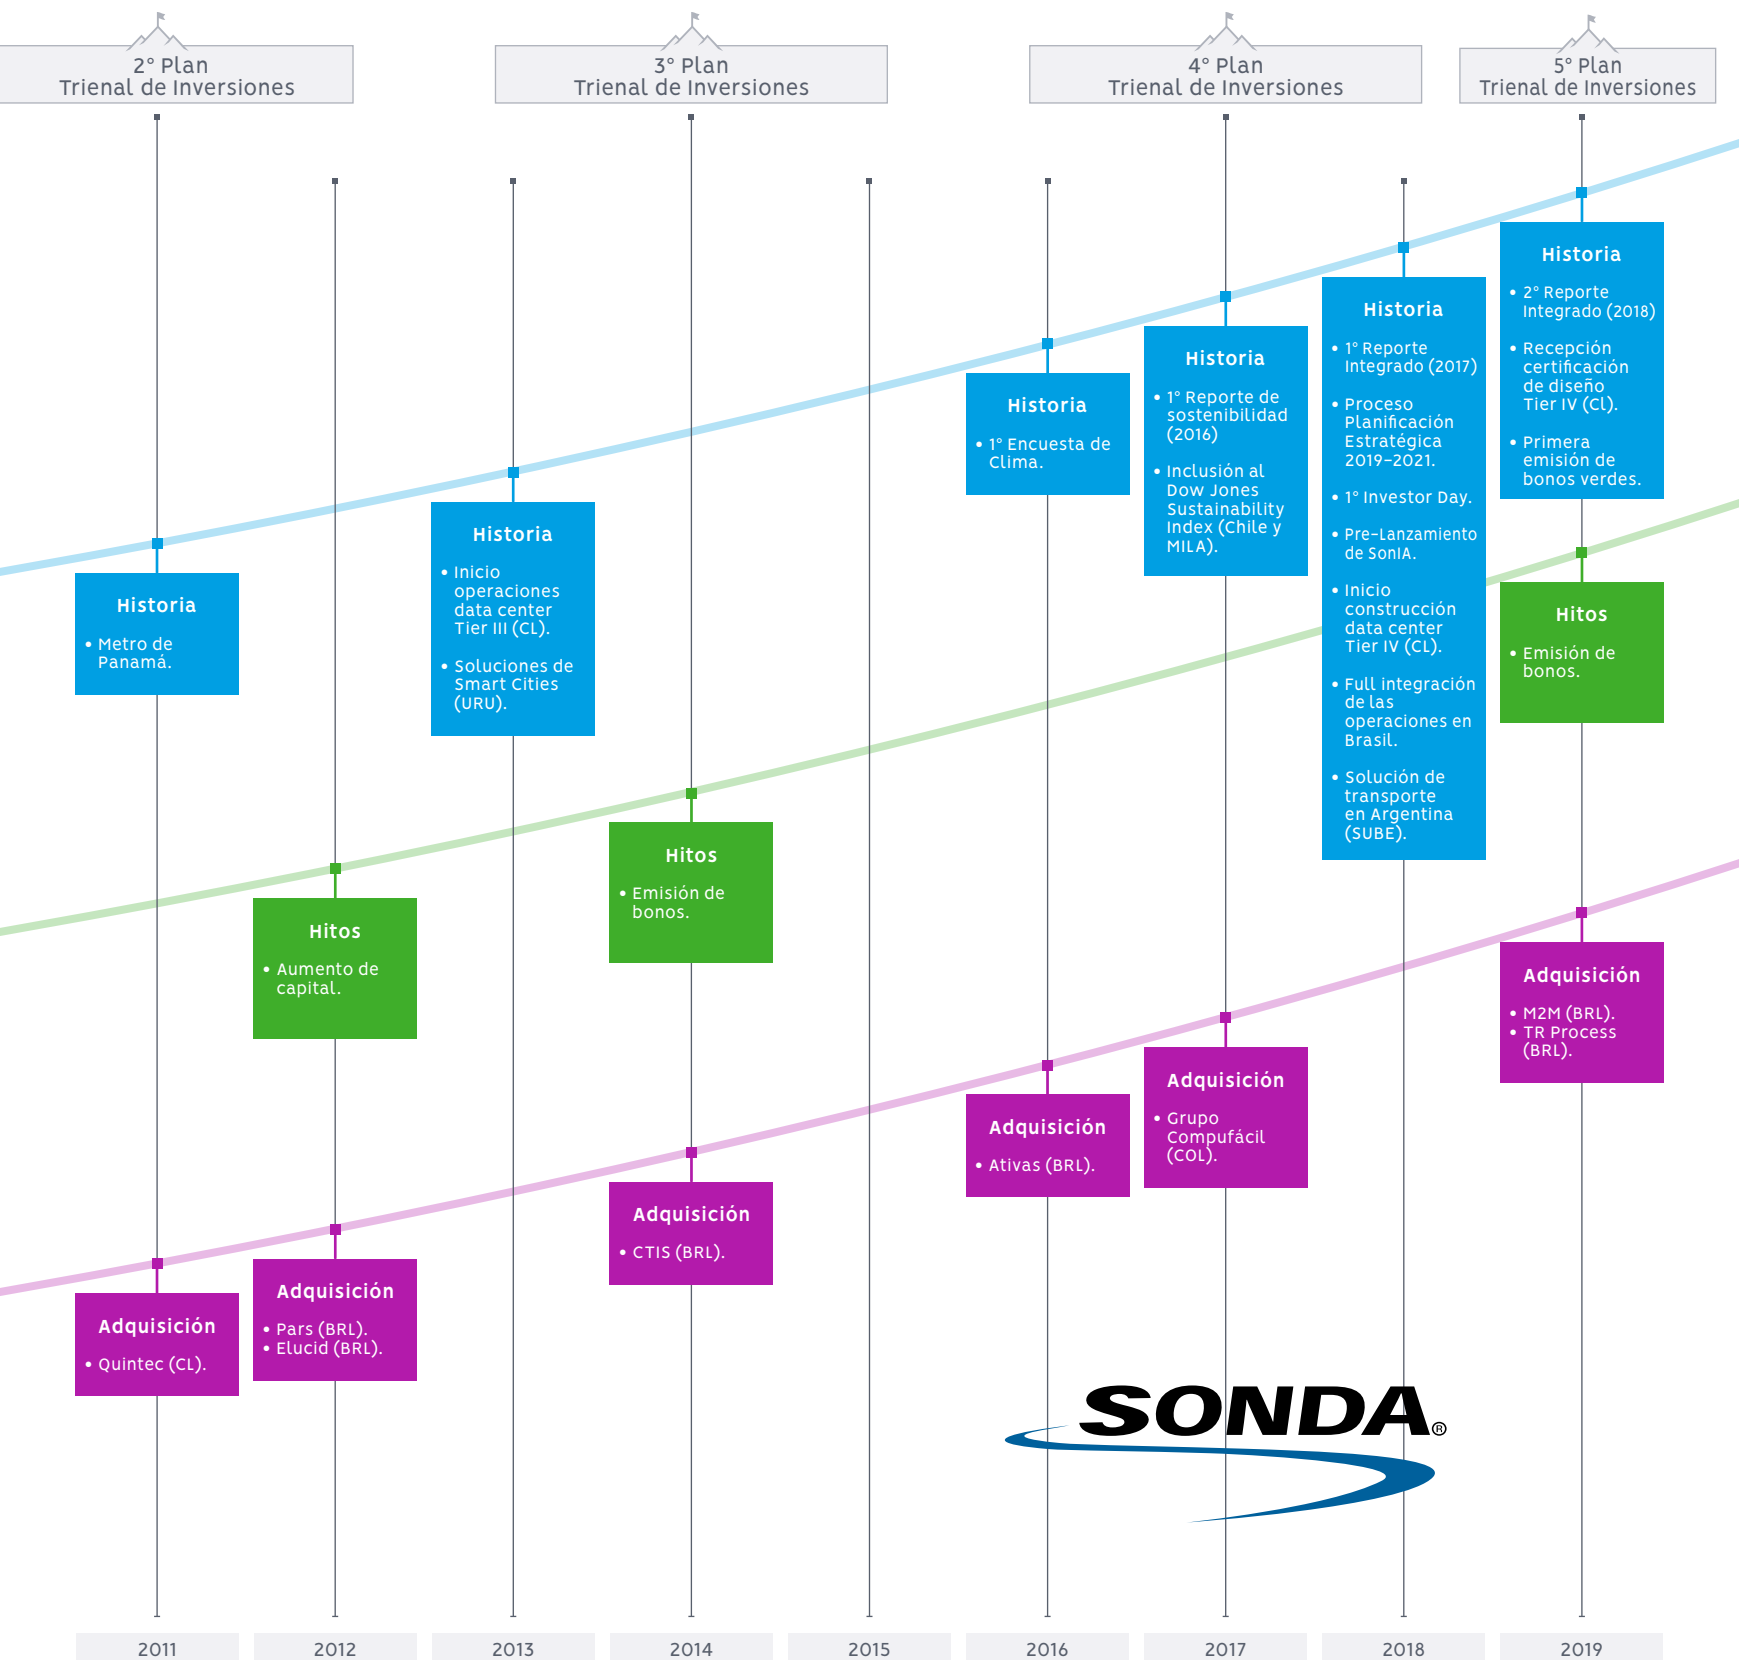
2° Plan
Trienal de Inversiones

3° Plan
Trienal de Inversiones

4° Plan
Trienal de Inversiones

5° Plan
Trienal de Inversiones

Historia
• Metro de Panamá.

Historia
• Inicio operaciones data center Tier III (CL).
• Soluciones de Smart Cities (URU).

Historia
• 1° Encuesta de Clima.

Historia
• 1° Reporte de sostenibilidad (2016)
• Inclusión al Dow Jones Sustainability Index (Chile y MILA).

Historia
• 1° Reporte Integrado (2017)
• Proceso Planificación Estratégica 2019-2021.
• 1° Investor Day.
• Pre-Lanzamiento de SonIA.
• Inicio construcción data center Tier IV (CL).
• Full integración de las operaciones en Brasil.
• Solución de transporte en Argentina (SUBE).

Historia
• 2° Reporte Integrado (2018)
• Recepción certificación de diseño Tier IV (CL).
• Primera emisión de bonos verdes.

Hitos
• Emisión de bonos.

Hitos
• Aumento de capital.

Hitos
• Emisión de bonos.

Adquisición
• M2M (BRL).
• TR Process (BRL).

Adquisición
• Grupo Compufácil (COL).

Adquisición
• Ativas (BRL).

Adquisición
• CTIS (BRL).

Adquisición
• Pars (BRL).
• Elucid (BRL).

Adquisición
• Quintec (CL).

SONDA®

2011
2012
2013
2014
2015
2016
2017
2018
2019